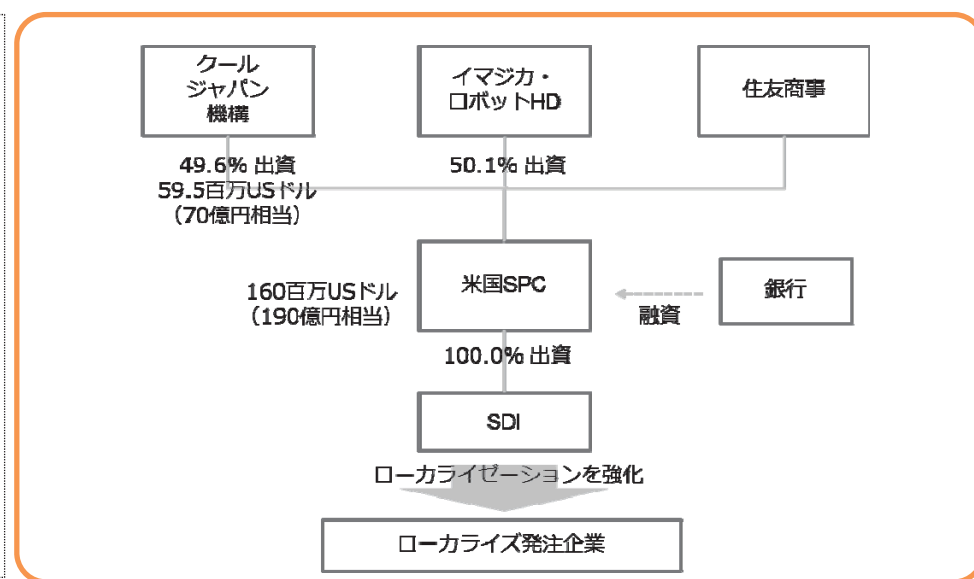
クール
ジャパン
機構

イマジカ・
ロボットHD

住友商事

49.6% 出資
59.5百万USドル
（70億円相当）

50.1% 出資

160百万USドル
（190億円相当）

米国SPC

融資

銀行

100.0% 出資

SDI

ローカライゼーションを強化

ローカライズ発注企業